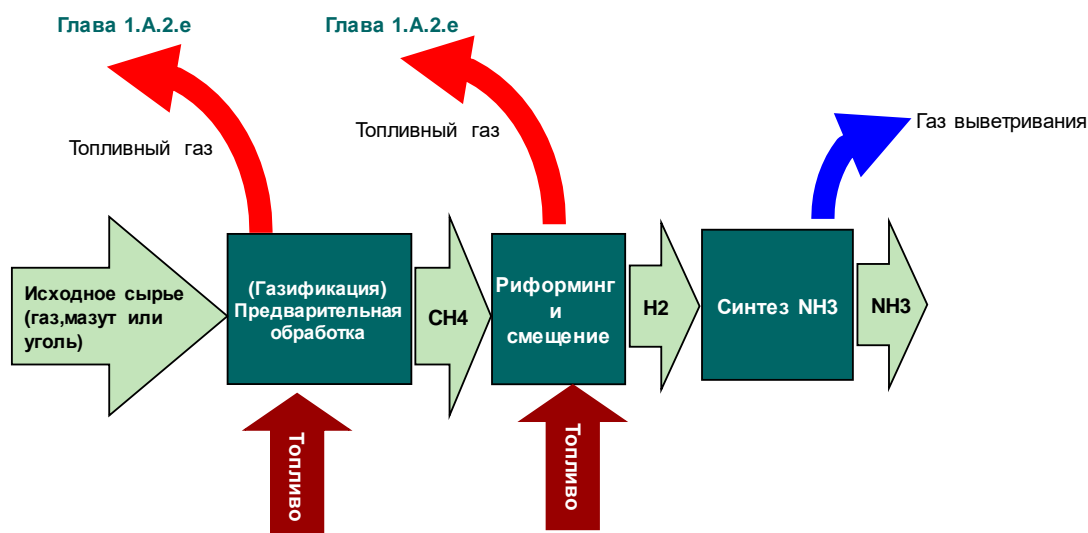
Глава 1.А.2.е

Глава 1.А.2.е

Топливный газ

Топливный газ

Газ выветривания

Исходное сырье (газ,мазут или уголь)

(Газификация) Предварительная обработка

CH4

Риформинг и смещение

H2

Синтез NH3

NH3

Топливо

Топливо